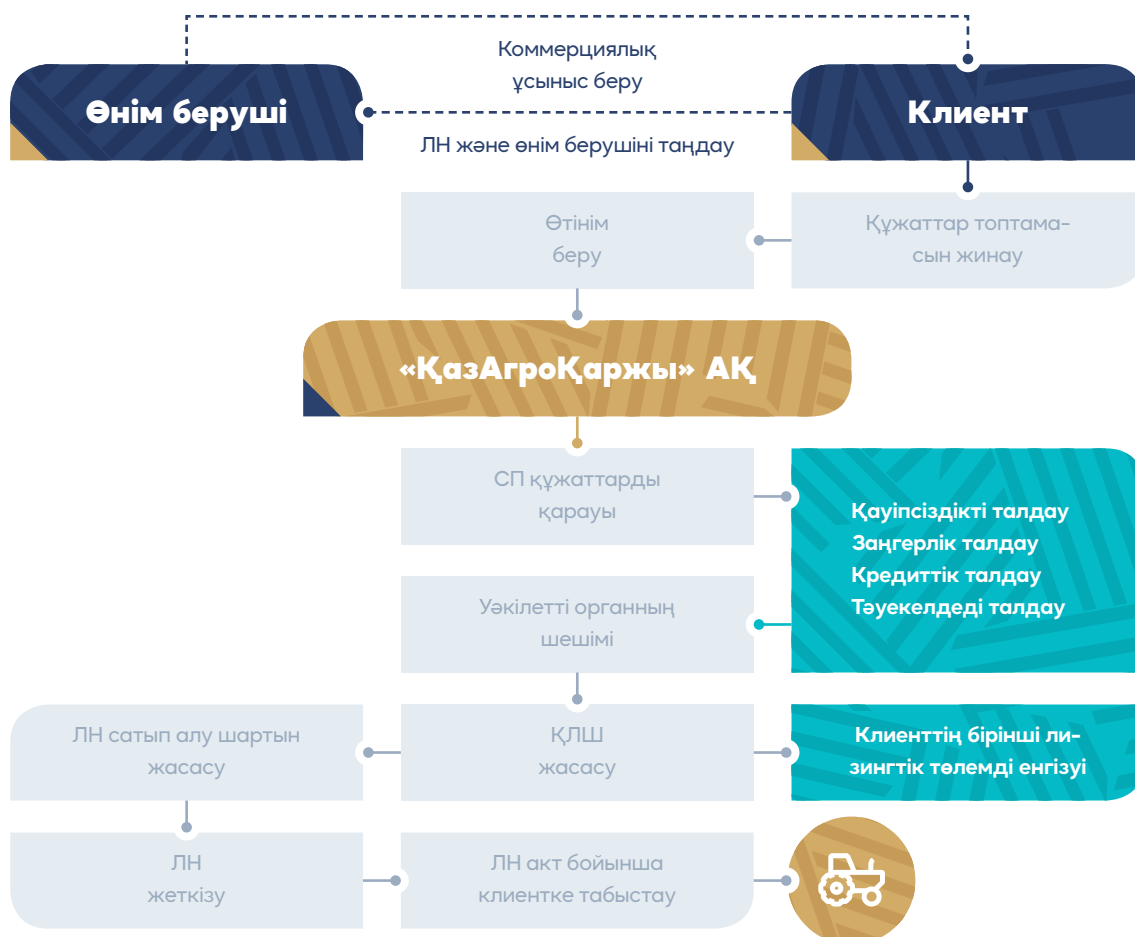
Коммерциялық ұсыныс беру

Өнім беруші

Клиент

ЛН және өнім берушіні таңдау

Өтінім беру

Құжаттар топтамасын жинау

«ҚазАгроҚаржы» АҚ

СП құжаттарды қарауы

Қауіпсіздікті талдау
Заңгерлік талдау
Кредиттік талдау
Тәуекелдеді талдау

Уәкілетті органның шешімі

ЛН сатып алу шартын жасасу

ҚЛШ жасасу

Клиенттің бірінші лизингтік төлемді енгізуі

ЛН жеткізу

ЛН акт бойынша клиентке табыстау